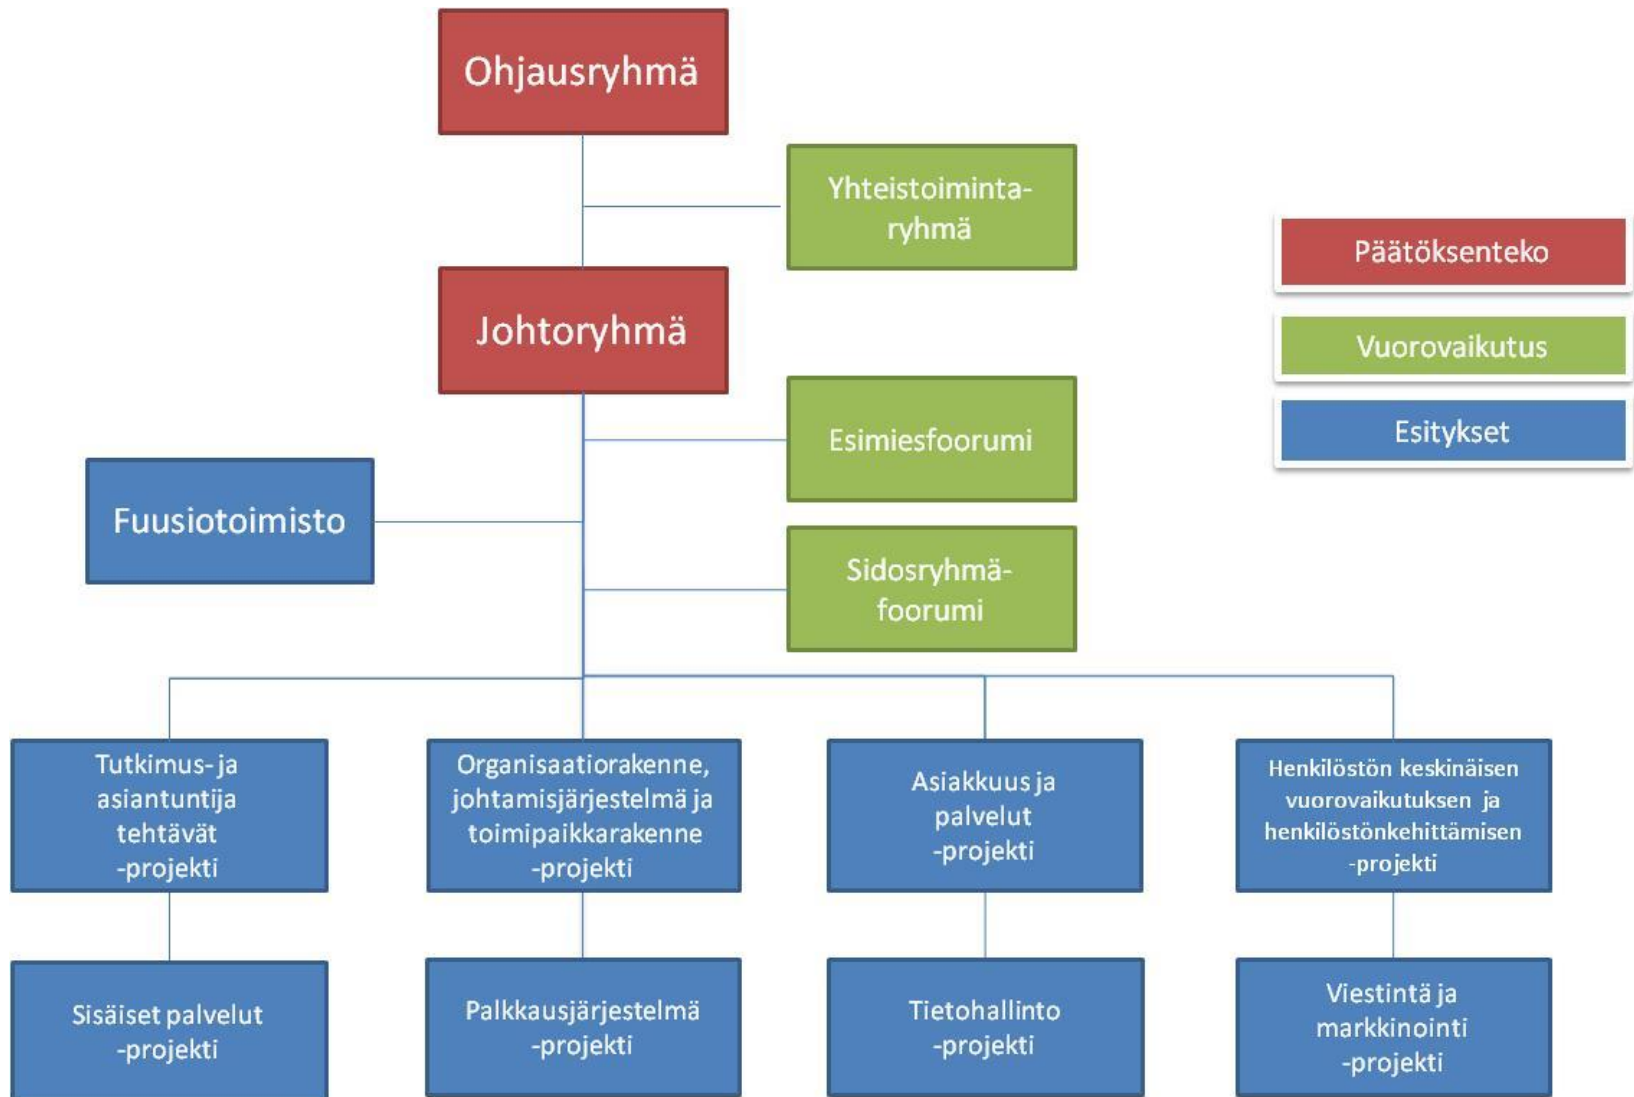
Ohjausryhmä

Yhteistoimintaryhmä

Päätöksenteko

Vuorovaikutus

Esitykset

Johtoryhmä

Esimiesfoorumi

Fuusiotoimisto

Sidosryhmäfoorumi

Tutkimus- ja asiantuntija tehtävät -projekti

Organisaatiorakenne, johtamisjärjestelmä ja toimipaikkarakenne -projekti

Asiakkuus ja palvelut -projekti

Henkilöstön keskinäisen vuorovaikutuksen ja henkilöstönkehittämisen -projekti

Sisäiset palvelut -projekti

Palkkausjärjestelmä -projekti

Tietohallinto -projekti

Viestintä ja markkinointi -projekti